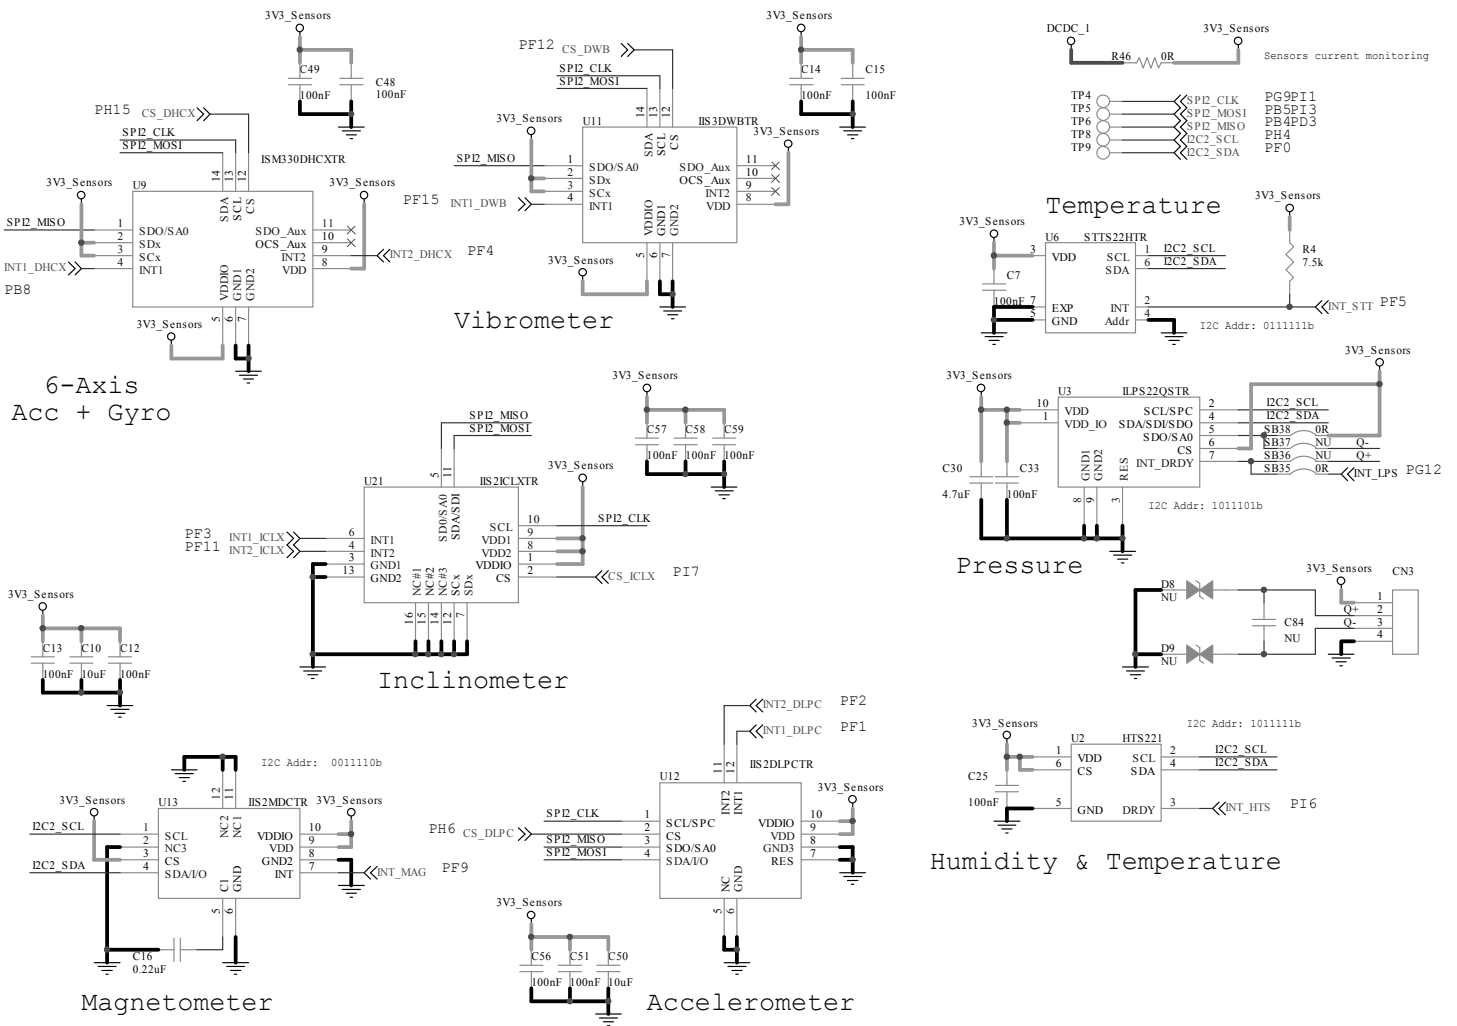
3V3_Sensors
C49
100nF
C48
100nF

PH15
CS_DHCX
SPI2_CLK
SPI2_MOSI
14 13 12
SDA SCL CS
ISM330DHCXTR
3V3_Sensors
U9
3V3_Sensors
SPI2_MISO
1 SDO/SA0
2 SDx
3 SCx
4 INT1
INT1_DHCX
PB8
SDO_Aux 11
OCS_Aux 10
INT2 9
VDD 8
INT2_DHCX
PF4
VDDIO GND1 GND2
3V3_Sensors
5 6 7

6-Axis
Acc + Gyro

PF12
CS_DWB
SPI2_CLK
SPI2_MOSI
14 13 12
U11
SDA SCL CS
IIS3DWBTR
3V3_Sensors
3V3_Sensors
3V3_Sensors
SPI2_MISO
1 SDO/SA0
2 SDx
3 SCx
4 INT1
PF15
INT1_DWB
SDO_Aux 11
OCS_Aux 10
INT2 9
VDD 8
VDDIO GND1 GND2
3V3_Sensors
5 6 7
Vibrometer

3V3_Sensors
C14
100nF
C15
100nF

DCDC_1
3V3_Sensors
R46
0R
Sensors current monitoring
TP4
TP5
TP6
TP8
TP9
SPI2_CLK
SPI2_MOSI
SPI2_MISO
I2C2_SCL
I2C2_SDA
PG9PI1
PB5PI3
PB4PD3
PH4
PF0

Temperature
3V3_Sensors
3V3_Sensors
U6
STTS22HTR
3 VDD
SCL 1 I2C2_SCL
SDA 6 I2C2_SDA
C7
R4
7.5k
100nF 7 EXP
5 GND
INT 2
Addr 4
INT_STT
PF5
I2C Addr: 0111111b

3V3_Sensors
3V3_Sensors
U3
ILPS22QSTR
10 VDD
1 VDD_IO
SCL/SPC 2 I2C2_SCL
SDA/SDI/SDO 4 I2C2_SDA
SDO/SA0 5 SB38 0R
CS 6 SB37 NU Q-
INT_DRDY 7 SB36 NU Q+
SB35 0R
INT_LPS
PG12
GND1 GND2 RES
C30
4.7uF
C33
100nF
8 9 3
I2C Addr: 1011101b
Pressure

3V3_Sensors
CN3
D8
NU
Q+
Q-
C84
NU
D9
NU
1
2
3
4

SPI2_MISO
SPI2_MOSI
5 11
U21
IIS2ICLXTR
3V3_Sensors
3V3_Sensors
C57
100nF
C58
100nF
C59
100nF
PF3
PF11
INT1_ICLX
INT2_ICLX
6 INT1
4 INT2
3 GND1
13 GND2
SD0/SA0 SDA/SDI
SCL 10 SPI2_CLK
VDD1 9
VDD2 8
VDDIO 1
CS 2
CS_ICLX
PI7
NC#1 NC#2 NC#3 SCx SDx
16 15 14 12 7
Inclinometer

3V3_Sensors
C13
100nF
C10
10uF
C12
100nF

I2C Addr: 0011110b
12 11
U13
NC2 NC1
IIS2MDCTR
3V3_Sensors
3V3_Sensors
I2C2_SCL
1 SCL
2 NC3
3 CS
4 SDA/I/O
I2C2_SDA
VDDIO 10
VDD 9
GND2 8
INT 7
INT_MAG
PF9
C1 GND
5 6
C16
0.22uF
Magnetometer

INT2_DLPC
PF2
INT1_DLPC
PF1
12 11
U12
INT2 INT1
IIS2DLPCTR
3V3_Sensors
PH6
CS_DLPC
SPI2_CLK
SPI2_MISO
SPI2_MOSI
1 SCL/SPC
2 CS
3 SDO/SA0
4 SDA/I/O
VDDIO 10
VDD 9
GND3 8
RES 7
NC GND
5 6
3V3_Sensors
C56
100nF
C51
100nF
C50
10uF
Accelerometer

3V3_Sensors
I2C Addr: 1011111b
U2
HTS221
1 VDD
6 CS
SCL 2 I2C2_SCL
SDA 4 I2C2_SDA
C25
100nF
5 GND
DRDY 3
INT_HTS
PI6
Humidity & Temperature